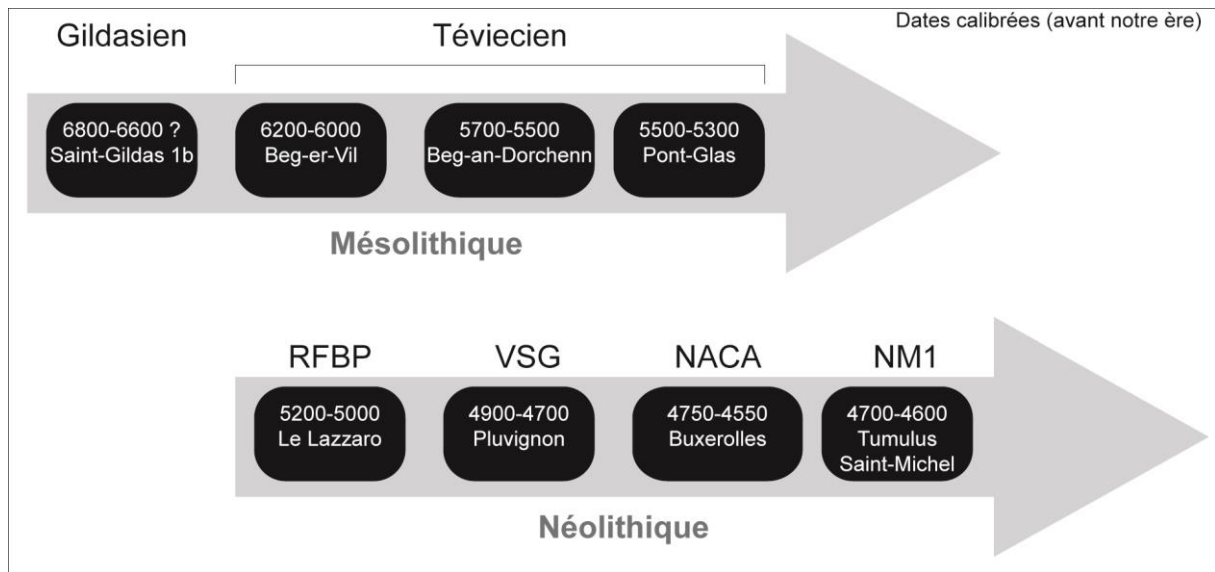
Dates calibrées (avant notre ère)

Gildasien

Téviecien

6800-6600 ?
Saint-Gildas 1b

6200-6000
Beg-er-Vil

5700-5500
Beg-an-Dorchenn

5500-5300
Pont-Glas

Mésolithique

RFBP

VSG

NACA

NM1

5200-5000
Le Lazzaro

4900-4700
Pluvignon

4750-4550
Buxerolles

4700-4600
Tumulus
Saint-Michel

Néolithique